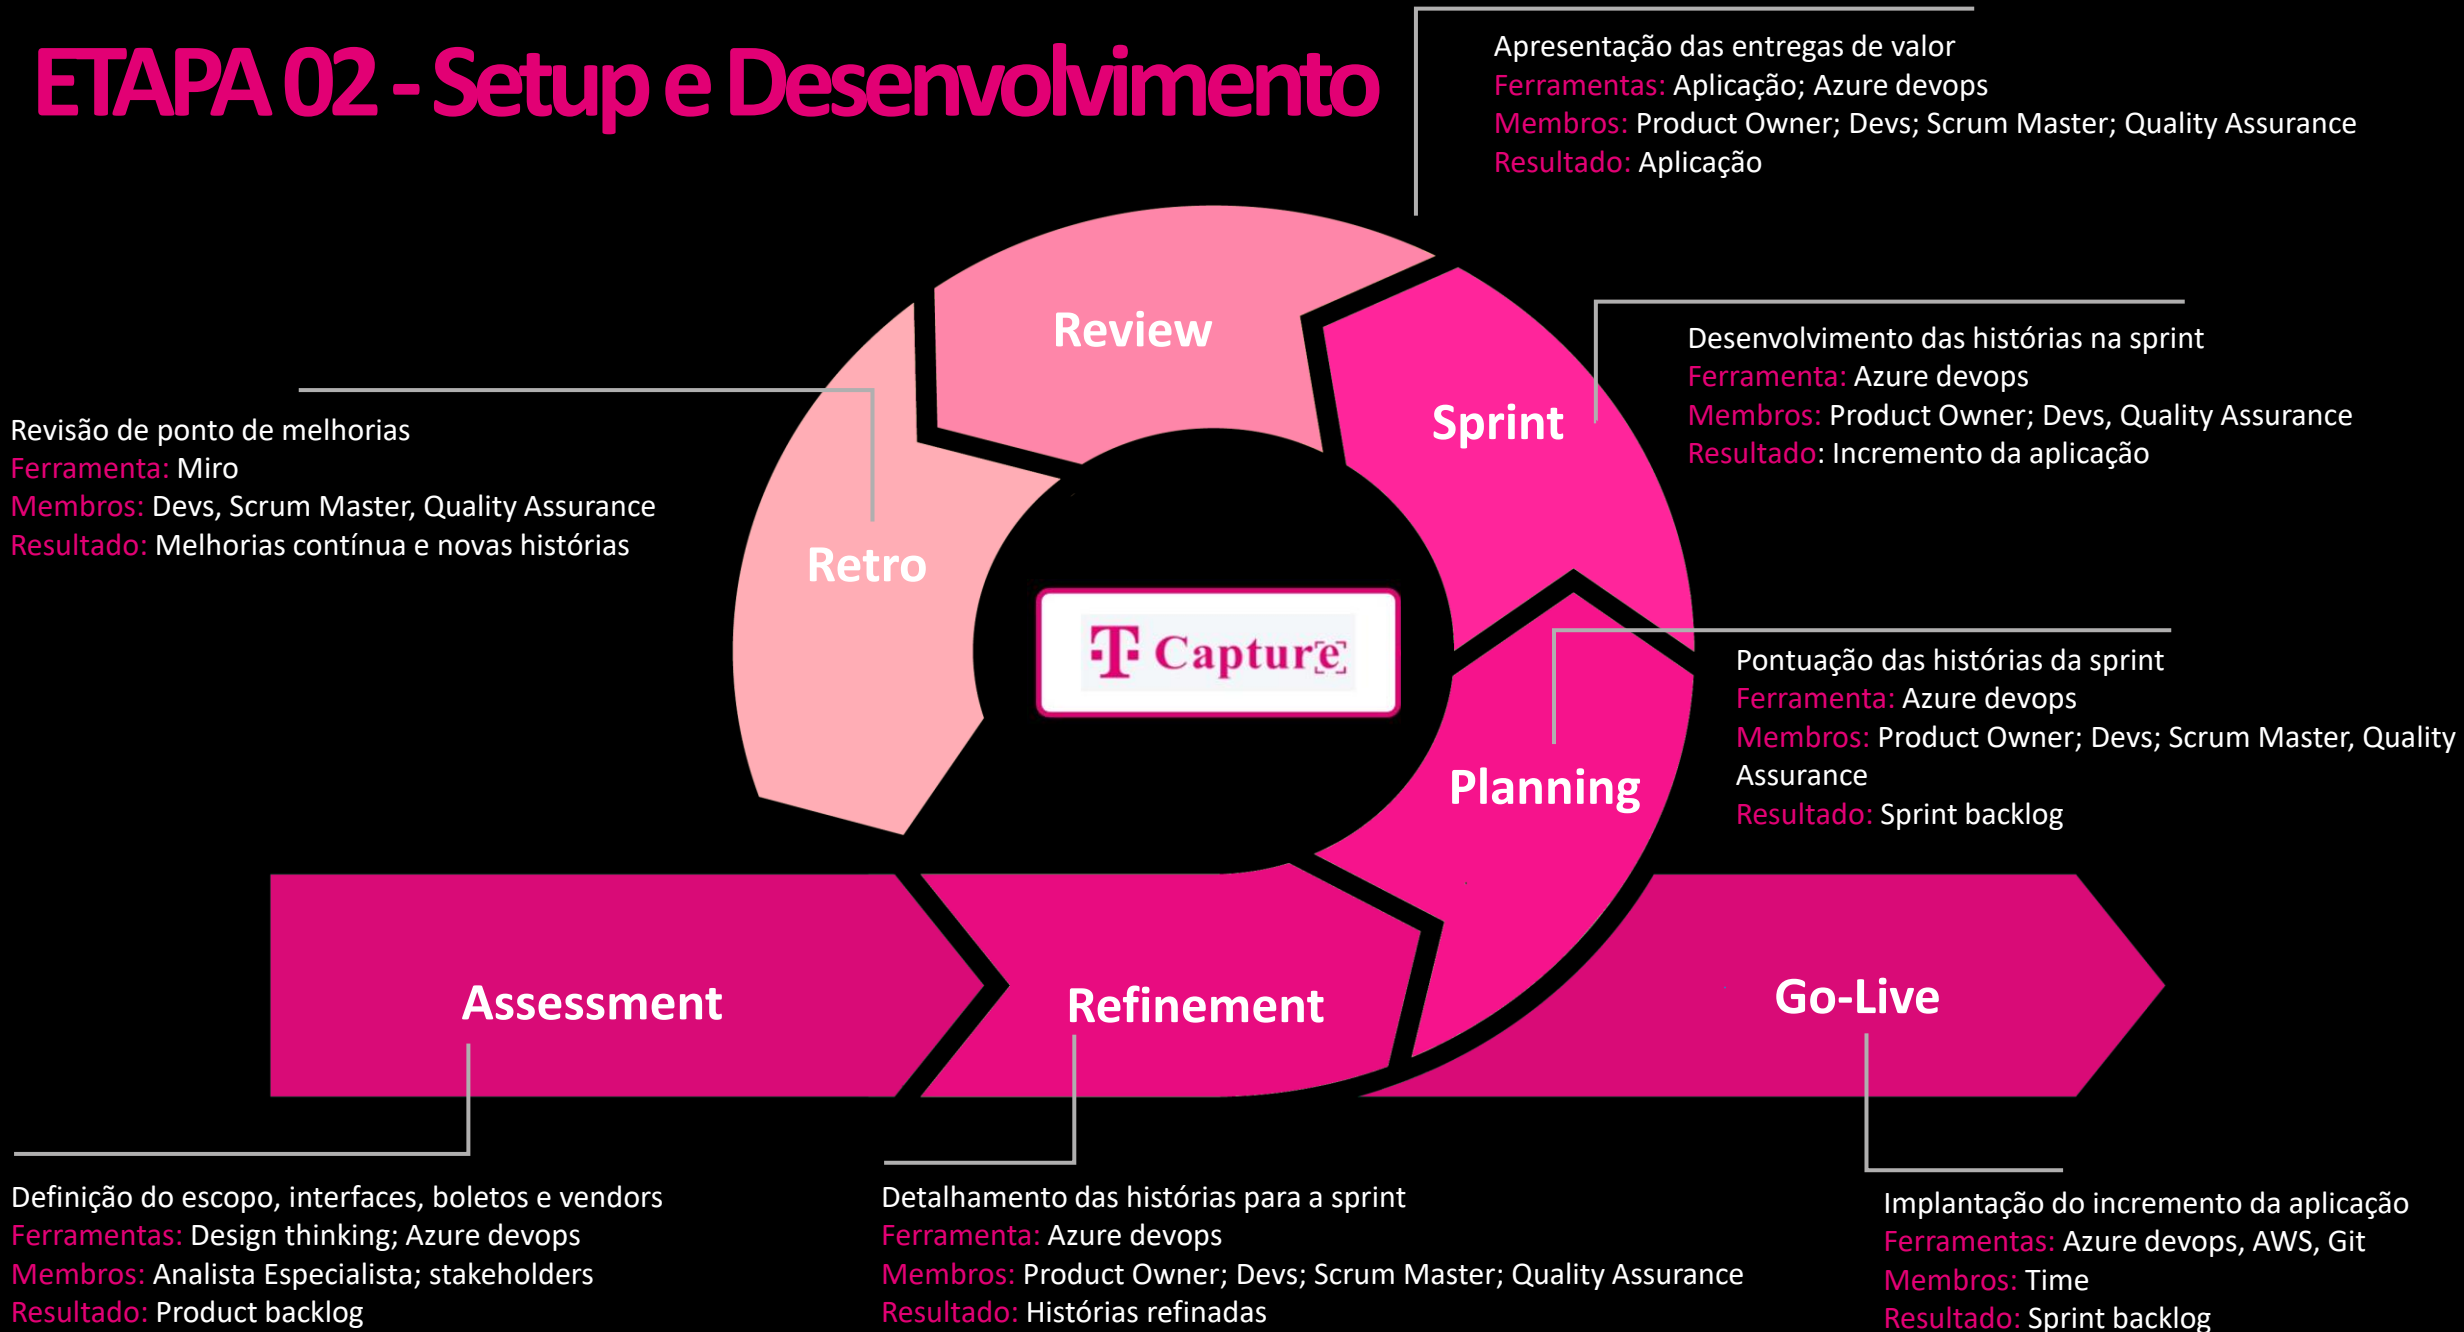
ETAPA 02 - Setup e Desenvolvimento

Apresentação das entregas de valor
Ferramentas: Aplicação; Azure devops
Membros: Product Owner; Devs; Scrum Master; Quality Assurance
Resultado: Aplicação

Review

Sprint

Desenvolvimento das histórias na sprint
Ferramenta: Azure devops
Membros: Product Owner; Devs, Quality Assurance
Resultado: Incremento da aplicação

Revisão de ponto de melhorias
Ferramenta: Miro
Membros: Devs, Scrum Master, Quality Assurance
Resultado: Melhorias contínua e novas histórias

Retro

T Capture

Pontuação das histórias da sprint
Ferramenta: Azure devops
Membros: Product Owner; Devs; Scrum Master, Quality Assurance
Resultado: Sprint backlog

Planning

Assessment

Refinement

Go-Live

Definição do escopo, interfaces, boletos e vendors
Ferramentas: Design thinking; Azure devops
Membros: Analista Especialista; stakeholders
Resultado: Product backlog

Detalhamento das histórias para a sprint
Ferramenta: Azure devops
Membros: Product Owner; Devs; Scrum Master; Quality Assurance
Resultado: Histórias refinadas

Implantação do incremento da aplicação
Ferramentas: Azure devops, AWS, Git
Membros: Time
Resultado: Sprint backlog